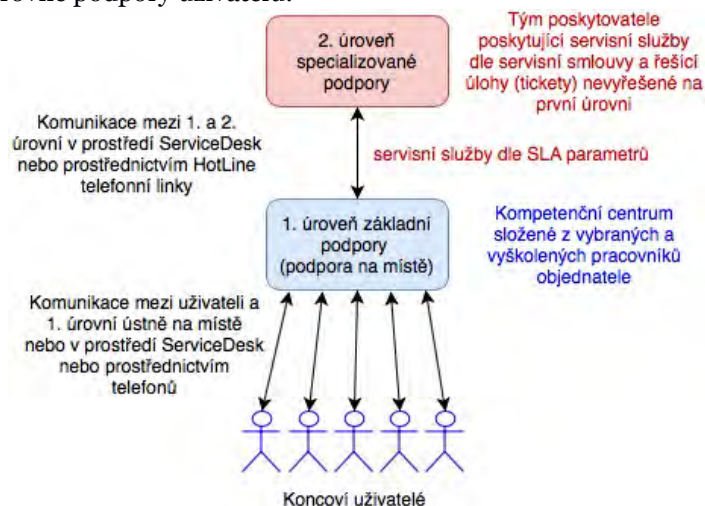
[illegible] podpory uživatelů.

2. úroveň specializované podpory

Tým poskytovatele poskytující servisní služby dle servisní smlouvy a řešící úlohy (tickety) nevyřešené na první úrovni

Komunikace mezi 1. a 2. úrovní v prostředí ServiceDesk nebo prostřednictvím HotLine telefonní linky

servisní služby dle SLA parametrů

1. úroveň základní podpory (podpora na místě)

Kompetenční centrum složené z vybraných a vyškolených pracovníků objednatele

Komunikace mezi uživateli a 1. úrovní ústně na místě nebo v prostředí ServiceDesk nebo prostřednictvím telefonů

Koncoví uživatelé